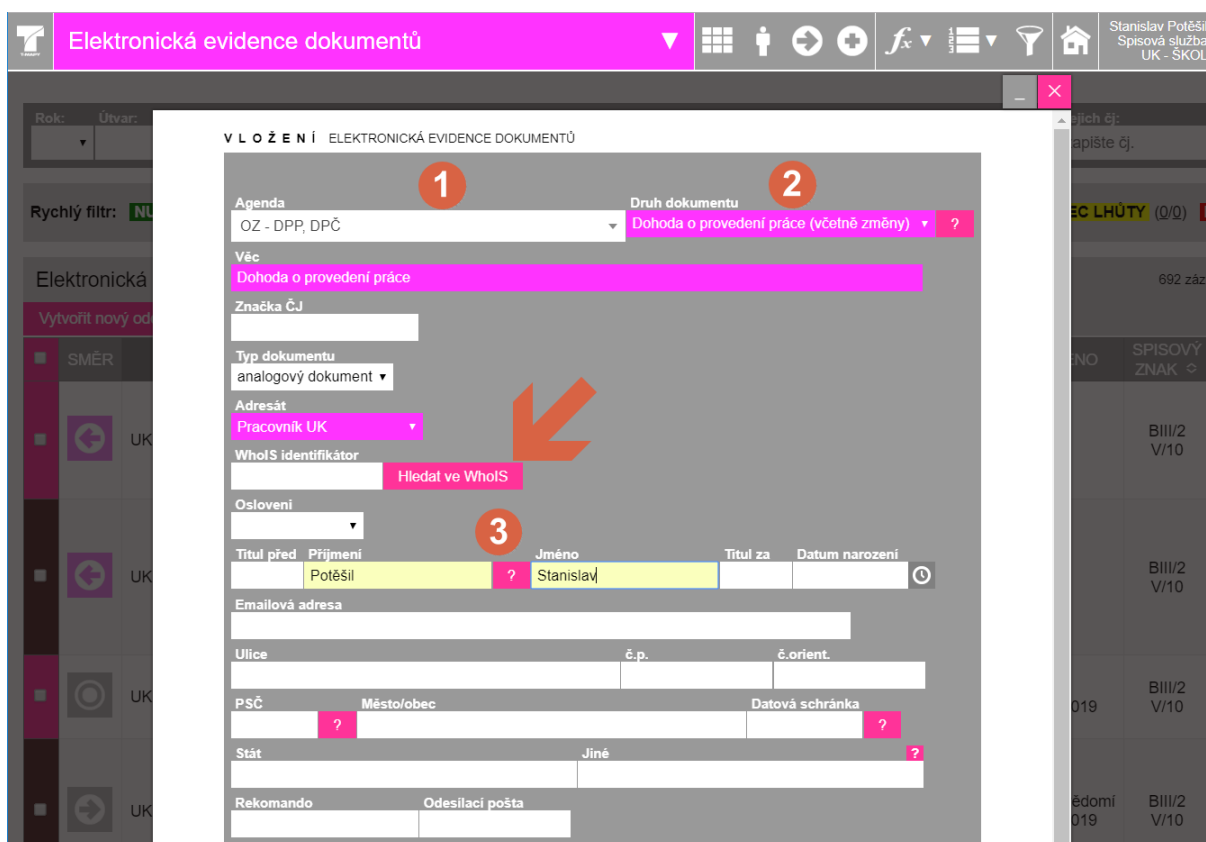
Elektronická evidence dokumentů

Stanislav Potěšil
Spisová služba
UK - ŠKOL

Rok: Útvar:

ejich čj:
apište čj.

Rychlý filtr: NU

EC LHŮTY (0/0)

Elektronická

692 zá

Vytvořit nový od

SMĚR

ENO

SPISOVÝ ZNAK

UK
BIII/2 V/10

UK
BIII/2 V/10

UK
019
BIII/2 V/10

UK
ědomí 019
BIII/2 V/10

VLOŽENÍ ELEKTRONICKÁ EVIDENCE DOKUMENTŮ

1

2

Agenda
OZ - DPP, DPČ

Druh dokumentu
Dohoda o provedení práce (včetně změny)
?

Věc
Dohoda o provedení práce

Značka ČJ

Typ dokumentu
analogový dokument

Adresát
Pracovník UK

WhoIS identifikátor
Hledat ve WhoIS

Oslovení

3

Titul před
Příjmení
Potěšil
?
Jméno
Stanislav
Titul za
Datum narození

Emailová adresa

Ulice
č.p.
č.orient.

PSČ
?
Město/obec
Datová schránka
?

Stát
Jiné
?

Rekomando
Odesílací pošta